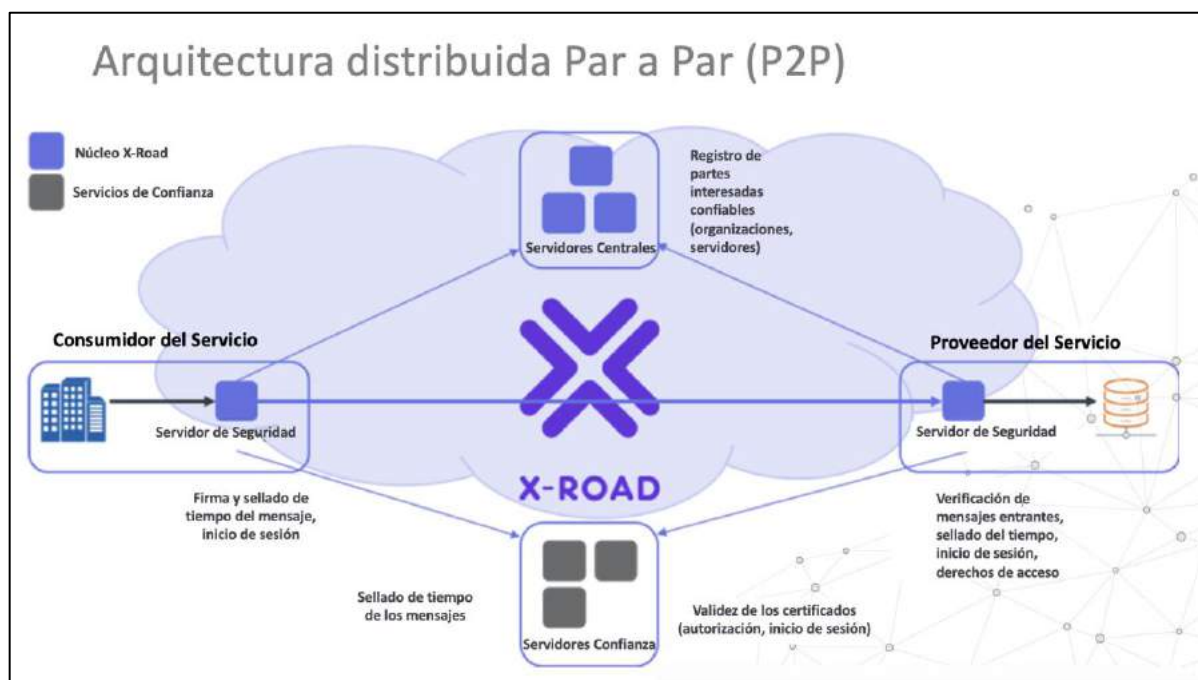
Arquitectura distribuida Par a Par (P2P)

Núcleo X-Road

Servicios de Confianza

Servidores Centrales

Registro de partes interesadas confiables (organizaciones, servidores)

Consumidor del Servicio

Servidor de Seguridad

X-ROAD

Proveedor del Servicio

Servidor de Seguridad

Firma y sellado de tiempo del mensaje, inicio de sesión

Verificación de mensajes entrantes, sellado del tiempo, inicio de sesión, derechos de acceso

Sellado de tiempo de los mensajes

Servidores Confianza

Validez de los certificados (autorización, inicio de sesión)